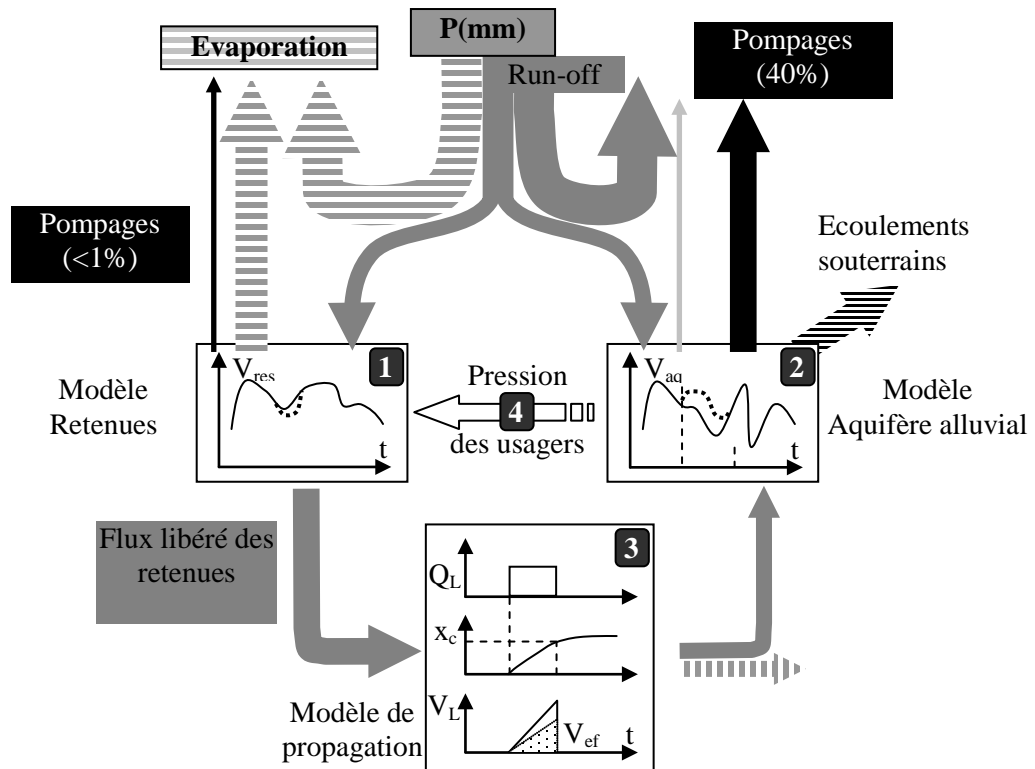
P(mm)

Evaporation

Run-off

Pompages (40%)

Pompages (<1%)

Ecoulements souterrains

Modèle Retenues

$V_{res}$

1

t

Pression

4

des usagers

$V_{aq}$

2

t

Modèle Aquifère alluvial

Flux libéré des retenues

3

$Q_L$

$x_c$

$V_L$

$V_{ef}$

t

Modèle de propagation